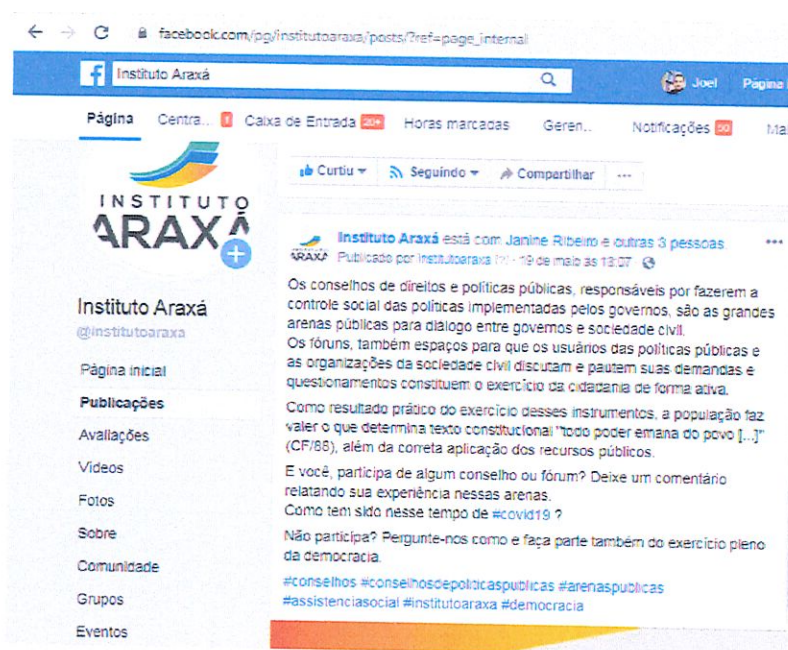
facebook.com/pg/institutoaraxa/posts/?ref=page_internal

Instituto Araxá

Joel Página

Página Centra... Caixa de Entrada 20+ Horas marcadas Geren.. Notificações 50 Ma

Curtiu Seguindo Compartilhar ...

INSTITUTO ARAXÁ

Instituto Araxá
@institutoaraxa

Página inicial
Publicações
Avaliações
Vídeos
Fotos
Sobre
Comunidade
Grupos
Eventos

Instituto Araxá está com Janine Ribeiro e outras 3 pessoas
Publicado por Institutoaraxa [?] · 19 de maio às 13:07 ·

Os conselhos de direitos e políticas públicas, responsáveis por fazerem a controle social das políticas implementadas pelos governos, são as grandes arenas públicas para diálogo entre governos e sociedade civil.
Os fóruns, também espaços para que os usuários das políticas públicas e as organizações da sociedade civil discutam e pautem suas demandas e questionamentos constituem o exercício da cidadania de forma ativa.

Como resultado prático do exercício desses instrumentos, a população faz valer o que determina texto constitucional "todo poder emana do povo [...]" (CF/88), além da correta aplicação dos recursos públicos.

E você, participa de algum conselho ou fórum? Deixe um comentário relatando sua experiência nessas arenas.
Como tem sido nesse tempo de #covid19 ?

Não participa? Pergunte-nos como e faça parte também do exercício pleno da democracia.

#conselhos #conselhosdepoliticaspublicas #arenaspublicas #assistenciasocial #institutoaraxa #democracia